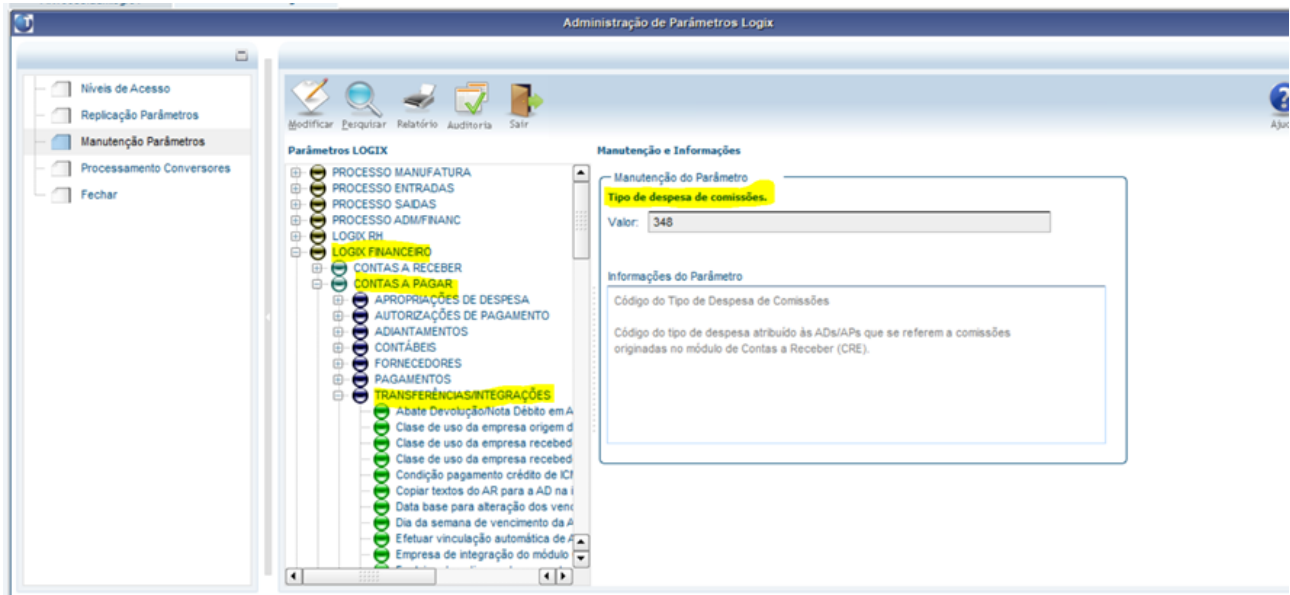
Administração de Parâmetros Logix

Níveis de Acesso
Replicação Parâmetros
Manutenção Parâmetros
Processamento Conversores
Fechar

Modificar Pesquisar Relatório Auditoria Sair
Ajuda

Parâmetros LOGIX

PROCESSO MANUFATURA
PROCESSO ENTRADAS
PROCESSO SAIDAS
PROCESSO ADM/FINANC
LOGIX RH
LOGIX FINANCEIRO
CONTAS A RECEBER
CONTAS A PAGAR
APROPRIAÇÕES DE DESPESA
AUTORIZAÇÕES DE PAGAMENTO
ADIANTAMENTOS
CONTÁBEIS
FORNECEDORES
PAGAMENTOS
TRANSFERÊNCIAS/INTEGRAÇÕES
Abate Devolução/Nota Débito em A
Clase de uso da empresa origem d
Clase de uso da empresa recebed
Clase de uso da empresa recebed
Condição pagamento crédito de ICM
Copiar textos do AR para a AD na i
Data base para alteração dos venc
Dia da semana de vencimento da A
Efetuar vinculação automática de A
Empresa de integração do módulo

Manutenção e Informações

Manutenção do Parâmetro
Tipo de despesa de comissões.
Valor: 348

Informações do Parâmetro
Código do Tipo de Despesa de Comissões

Código do tipo de despesa atribuído às ADs/APs que se referem a comissões originadas no módulo de Contas a Receber (CRE).